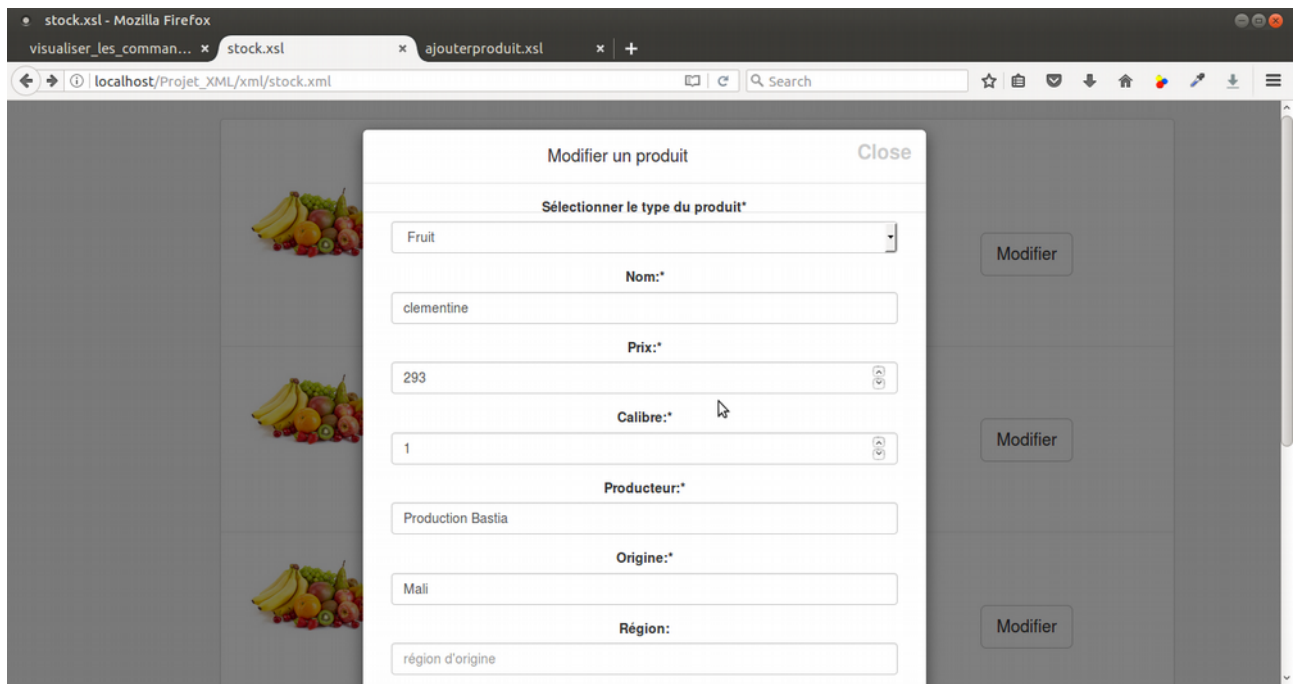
stock.xsl - Mozilla Firefox

visualiser_les_comman... ×
stock.xsl ×
ajouterproduit.xsl ×
+

localhost/Projet_XML/xml/stock.xml

Search

Modifier un produit

Close

Sélectionner le type du produit*

Fruit

Nom:*

clementine

Prix:*

293

Calibre:*

1

Producteur:*

Production Bastia

Origine:*

Mali

Région:

région d'origine

Modifier

Modifier

Modifier